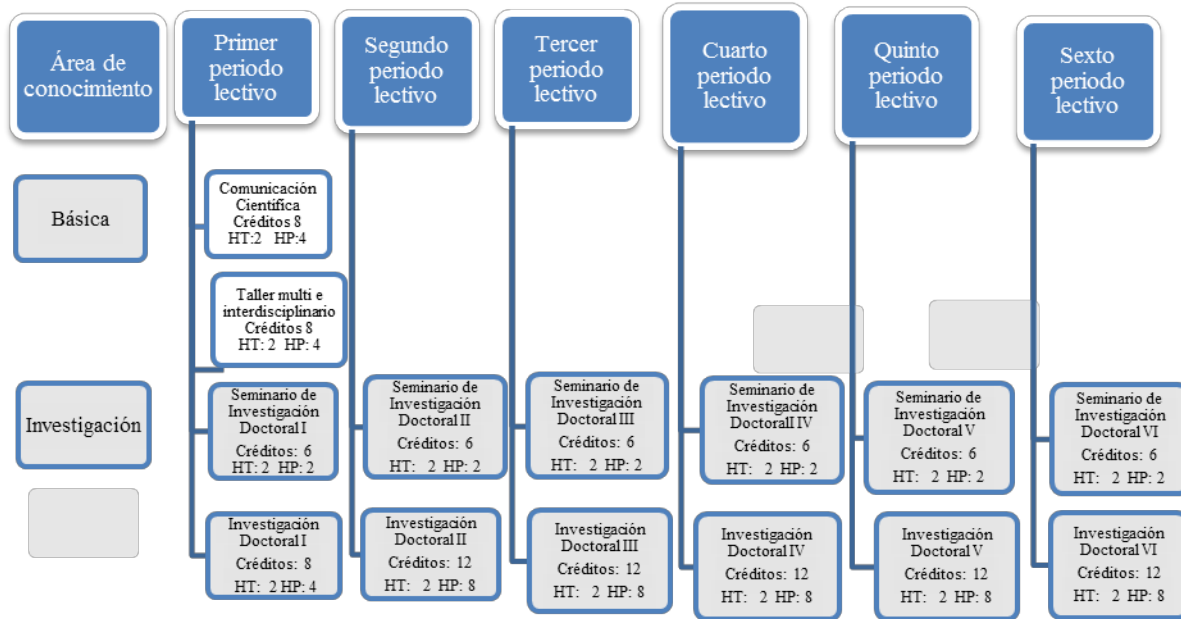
Área de conocimiento

Primer periodo lectivo

Segundo periodo lectivo

Tercer periodo lectivo

Cuarto periodo lectivo

Quinto periodo lectivo

Sexto periodo lectivo

Básica

Comunicación Científica Créditos 8 HT:2 HP:4

Taller multi e interdisciplinario Créditos 8 HT: 2 HP: 4

Investigación

Seminario de Investigación Doctoral I Créditos: 6 HT: 2 HP: 2

Investigación Doctoral I Créditos: 8 HT: 2 HP: 4

Seminario de Investigación Doctoral II Créditos: 6 HT: 2 HP: 2

Investigación Doctoral II Créditos: 12 HT: 2 HP: 8

Seminario de Investigación Doctoral III Créditos: 6 HT: 2 HP: 2

Investigación Doctoral III Créditos: 12 HT: 2 HP: 8

Seminario de Investigación DoctoralI IV Créditos: 6 HT: 2 HP: 2

Investigación Doctoral IV Créditos: 12 HT: 2 HP: 8

Seminario de Investigación Doctoral V Créditos: 6 HT: 2 HP: 2

Investigación Doctoral V Créditos: 12 HT: 2 HP: 8

Seminario de Investigación Doctoral VI Créditos: 6 HT: 2 HP: 2

Investigación Doctoral VI Créditos: 12 HT: 2 HP: 8